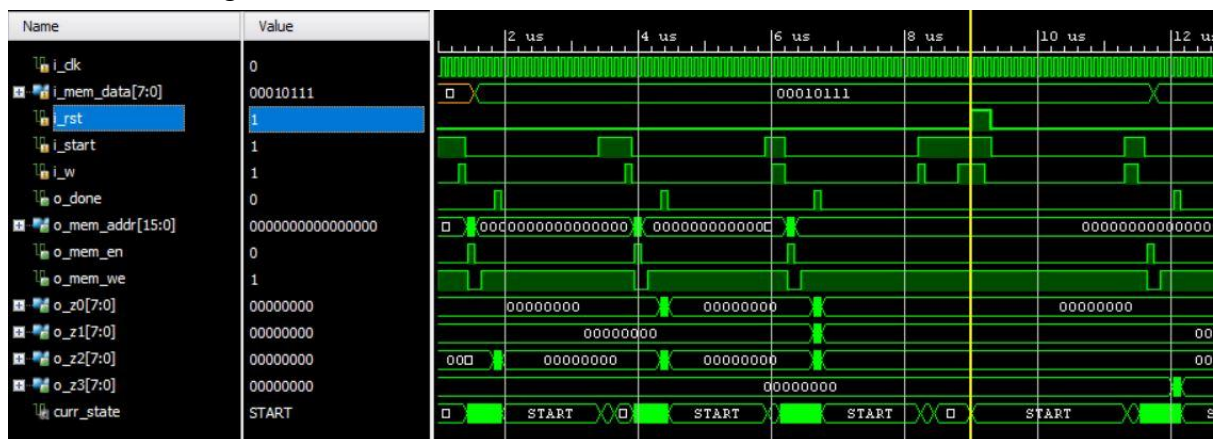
| Name | Value |
|---|---|
| i_clk | 0 |
| i_mem_data[7:0] | 00010111 |
| i_rst | 1 |
| i_start | 1 |
| i_w | 1 |
| o_done | 0 |
| o_mem_addr[15:0] | 0000000000000000 |
| o_mem_en | 0 |
| o_mem_we | 1 |
| o_z0[7:0] | 00000000 |
| o_z1[7:0] | 00000000 |
| o_z2[7:0] | 00000000 |
| o_z3[7:0] | 00000000 |
| curr_state | START |

2 us 4 us 6 us 8 us 10 us 12 us

00010111

0000000000000000 000000000000 000000000000000

00000000 00000000 00000000

00000000 00

000 00000000 00000000 00

00000000

START START START START S